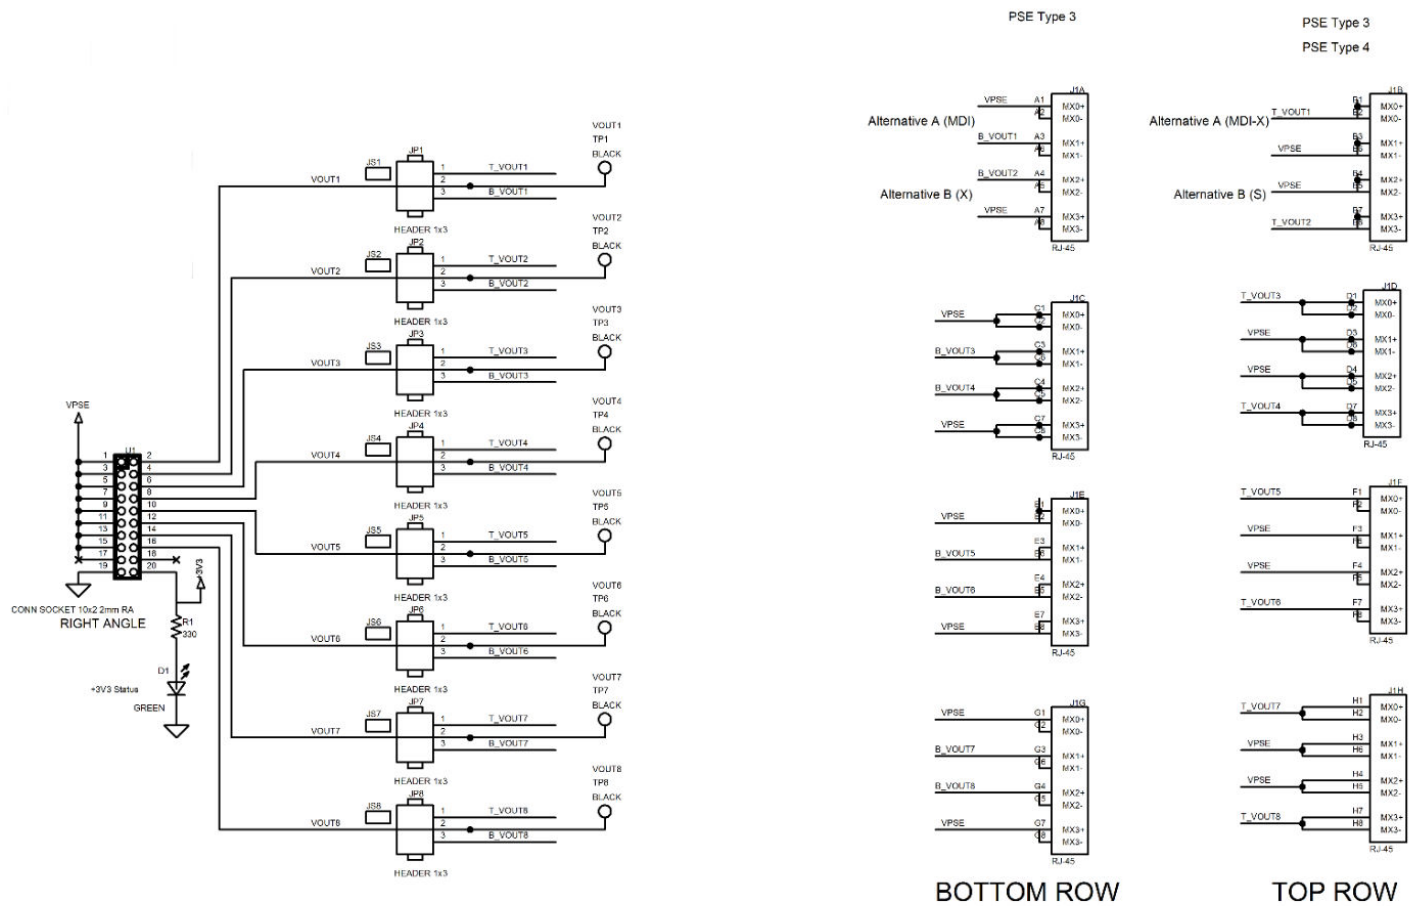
PSE Type 3

PSE Type 3
PSE Type 4

VPSE

J1
1 2
3 4
5 6
7 8
9 10
11 12
13 14
15 16
17 18
19 20

CONN SOCKET 10x2 2mm RA
RIGHT ANGLE

3V3
R1
330
D1
+3V3 Status
GREEN

VOUT1
JS1
JP1
1 T_VOUT1
2
3 B_VOUT1
HEADER 1x3
VOUT1
TP1
BLACK

VOUT2
JS2
JP2
1 T_VOUT2
2
3 B_VOUT2
HEADER 1x3
VOUT2
TP2
BLACK

VOUT3
JS3
JP3
1 T_VOUT3
2
3 B_VOUT3
HEADER 1x3
VOUT3
TP3
BLACK

VOUT4
JS4
JP4
1 T_VOUT4
2
3 B_VOUT4
HEADER 1x3
VOUT4
TP4
BLACK

VOUT5
JS5
JP5
1 T_VOUT5
2
3 B_VOUT5
HEADER 1x3
VOUT5
TP5
BLACK

VOUT6
JS6
JP6
1 T_VOUT6
2
3 B_VOUT6
HEADER 1x3
VOUT6
TP6
BLACK

VOUT7
JS7
JP7
1 T_VOUT7
2
3 B_VOUT7
HEADER 1x3
VOUT7
TP7
BLACK

VOUT8
JS8
JP8
1 T_VOUT8
2
3 B_VOUT8
HEADER 1x3
VOUT8
TP8
BLACK

Alternative A (MDI)
Alternative B (X)
J1A
VPSE A1 A2 MX0+ MX0-
B_VOUT1 A3 A6 MX1+ MX1-
B_VOUT2 A4 A5 MX2+ MX2-
VPSE A7 A8 MX3+ MX3-
RJ-45

Alternative A (MDI-X)
Alternative B (S)
J1B
T_VOUT1 B1 B2 MX0+ MX0-
B3 VPSE B6 MX1+ MX1-
B4 VPSE B5 MX2+ MX2-
B7 T_VOUT2 B8 MX3+ MX3-
RJ-45

J1C
VPSE C1 C2 MX0+ MX0-
B_VOUT3 C3 C6 MX1+ MX1-
B_VOUT4 C4 C5 MX2+ MX2-
VPSE C7 C8 MX3+ MX3-
RJ-45

J1D
T_VOUT3 D1 D2 MX0+ MX0-
VPSE D3 D6 MX1+ MX1-
VPSE D4 D5 MX2+ MX2-
T_VOUT4 D7 D8 MX3+ MX3-
RJ-45

J1E
VPSE E1 E2 MX0+ MX0-
B_VOUT5 E3 E6 MX1+ MX1-
B_VOUT6 E4 E5 MX2+ MX2-
VPSE E7 E8 MX3+ MX3-
RJ-45

J1F
T_VOUT5 F1 F2 MX0+ MX0-
VPSE F3 F6 MX1+ MX1-
VPSE F4 F5 MX2+ MX2-
T_VOUT6 F7 F8 MX3+ MX3-
RJ-45

J1G
VPSE G1 G2 MX0+ MX0-
B_VOUT7 G3 G6 MX1+ MX1-
B_VOUT8 G4 G5 MX2+ MX2-
VPSE G7 G8 MX3+ MX3-
RJ-45

J1H
T_VOUT7 H1 H2 MX0+ MX0-
VPSE H3 H6 MX1+ MX1-
VPSE H4 H5 MX2+ MX2-
T_VOUT8 H7 H8 MX3+ MX3-
RJ-45

BOTTOM ROW

TOP ROW